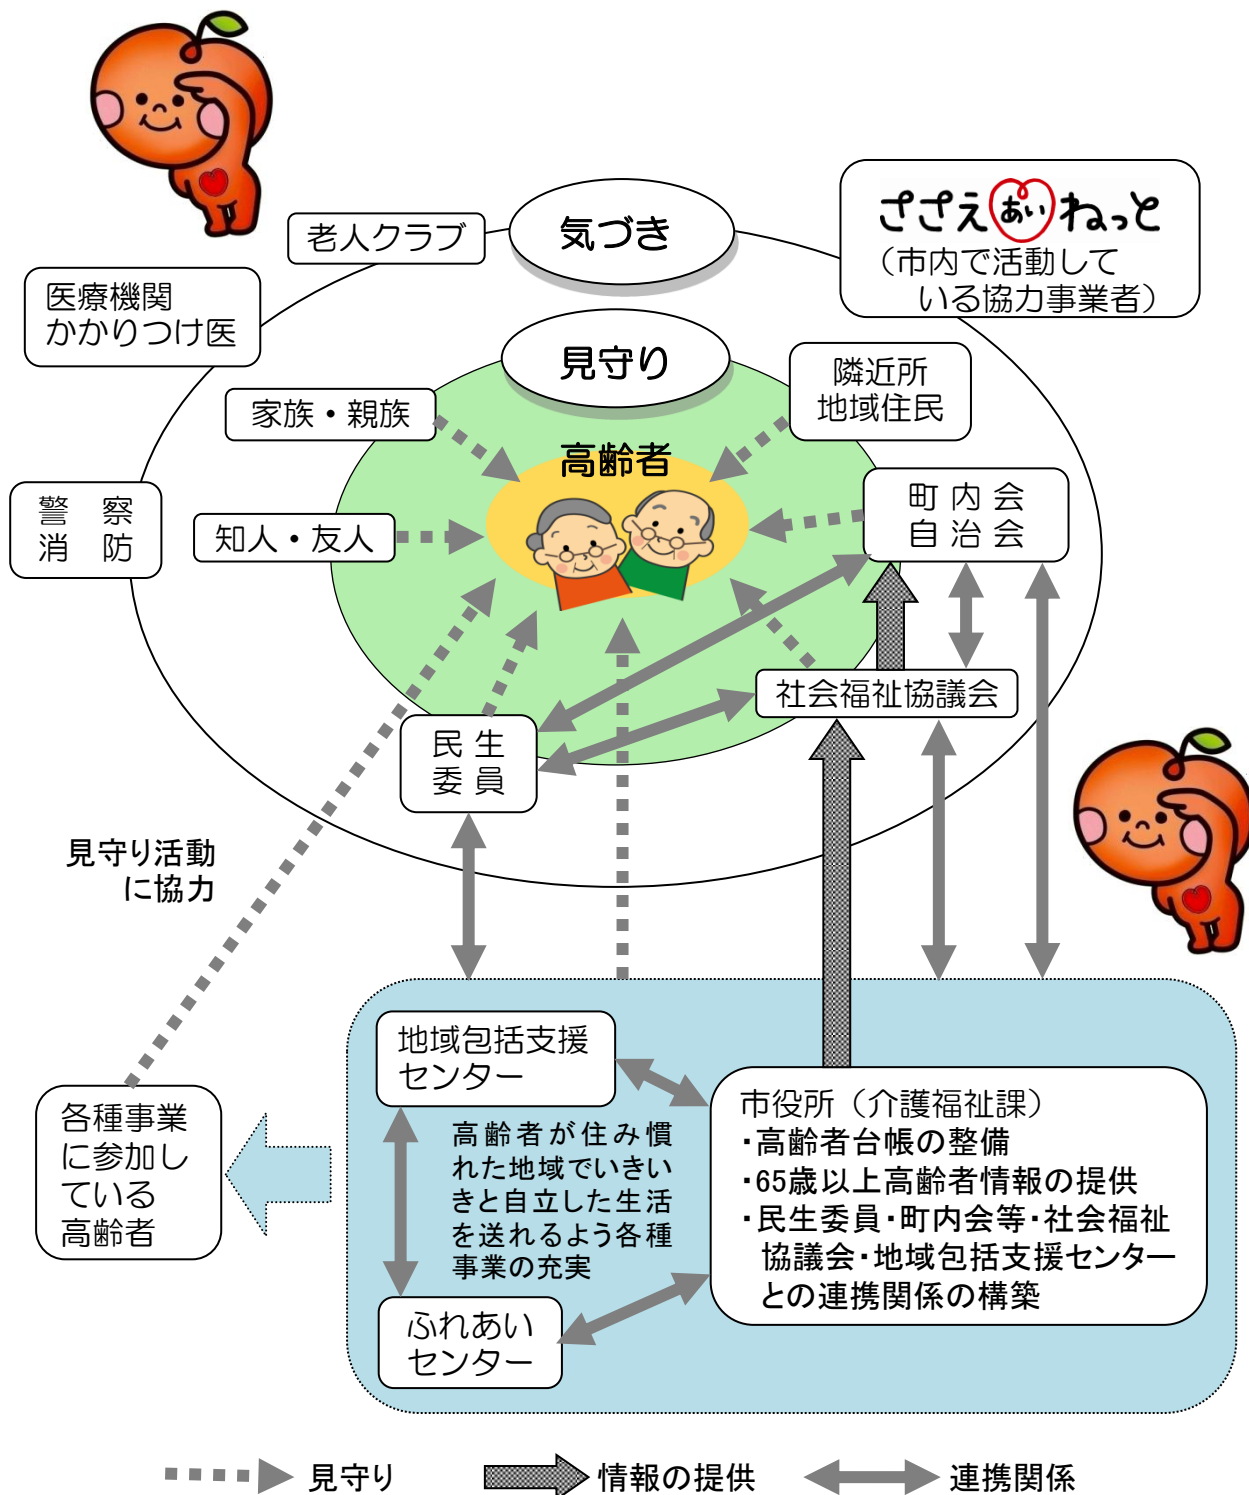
老人クラブ

気づき

ささえあいねっと
（市内で活動している協力事業者）

医療機関
かかりつけ医

見守り

隣近所
地域住民

家族・親族

高齢者

警　察
消　防

知人・友人

町内会
自治会

社会福祉協議会

民生
委員

見守り活動
に協力

地域包括支援
センター

市役所（介護福祉課）
・高齢者台帳の整備
・65歳以上高齢者情報の提供
・民生委員・町内会等・社会福祉協議会・地域包括支援センターとの連携関係の構築

高齢者が住み慣れた地域でいきいきと自立した生活を送れるよう各種事業の充実

各種事業
に参加している
高齢者

ふれあい
センター

見守り　情報の提供　連携関係